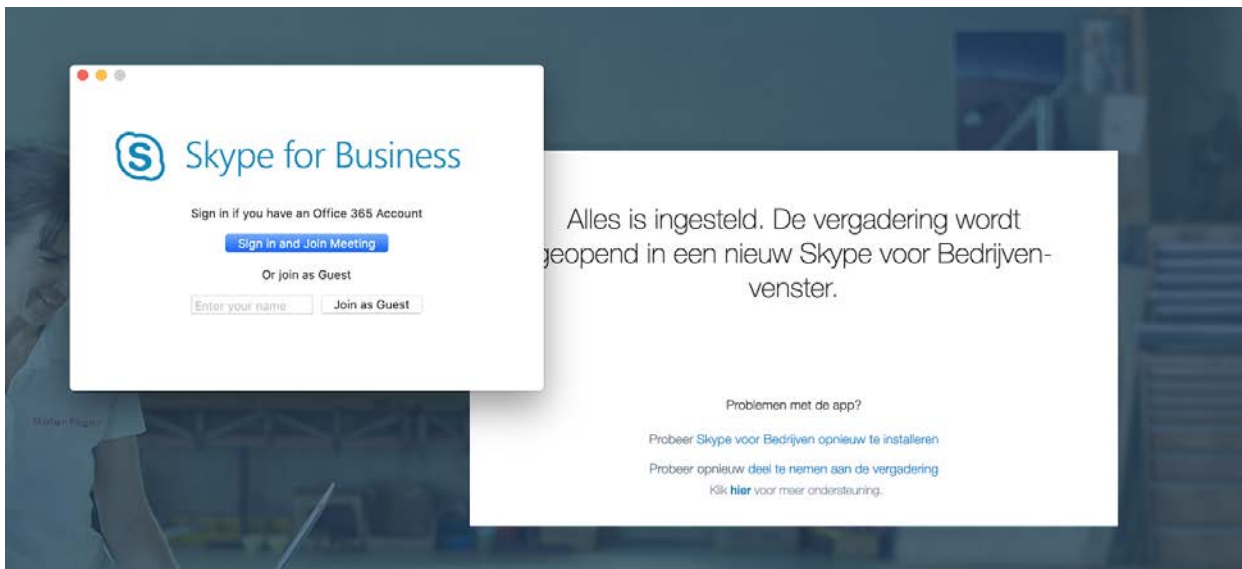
Skype for Business

Sign in if you have an Office 365 Account

Sign in and Join Meeting

Or join as Guest

Enter your name

Join as Guest

Alles is ingesteld. De vergadering wordt geopend in een nieuw Skype voor Bedrijvenvenster.

Problemen met de app?

Probeer Skype voor Bedrijven opnieuw te installeren

Probeer opnieuw deel te nemen aan de vergadering

Klik hier voor meer ondersteuning.